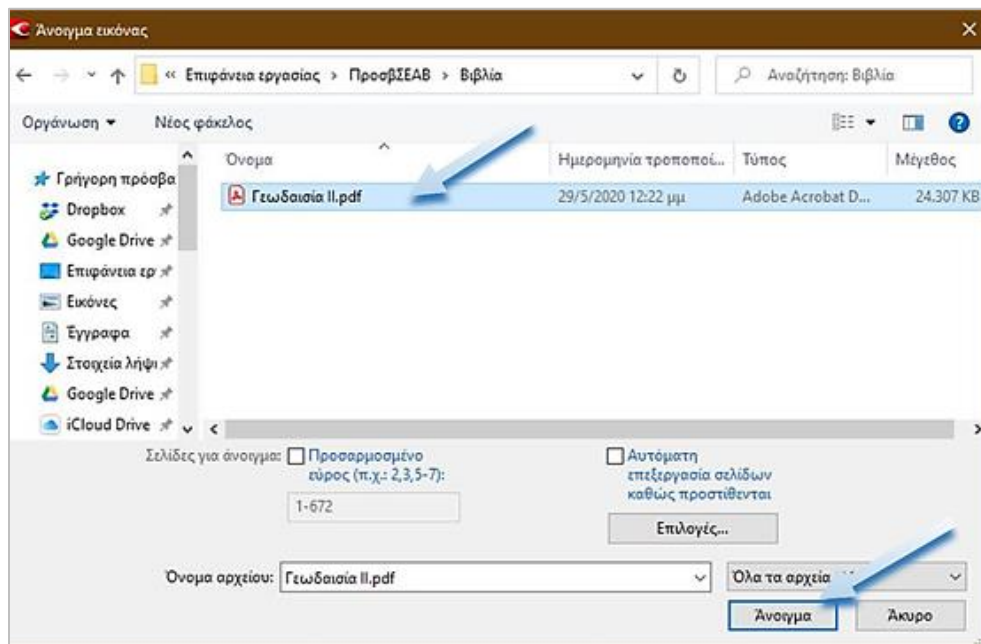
Άνοιγμα εικόνας

« Επιφάνεια εργασίας > ΠροσβΣΕΑΒ > Βιβλία

Αναζήτηση: Βιβλία

Οργάνωση ▾ Νέος φάκελος

Γρήγορη πρόσβα
Dropbox
Google Drive
Επιφάνεια ερ
Εικόνες
Έγγραφα
Στοιχεία λήψι
Google Drive
iCloud Drive

| Όνομα | Ημερομηνία τροποποί... | Τύπος | Μέγεθος |
|---|---|---|---|
| Γεωδαισία ΙΙ.pdf | 29/5/2020 12:22 μμ | Adobe Acrobat D... | 24.307 KB |

Σελίδες για άνοιγμα: Προσαρμοσμένο εύρος (π.χ.: 2,3,5-7):

1-672

Αυτόματη επεξεργασία σελίδων καθώς προστίθενται

Επιλογές...

Όνομα αρχείου: Γεωδαισία ΙΙ.pdf

Όλα τα αρχεία

Άνοιγμα

Άκυρο